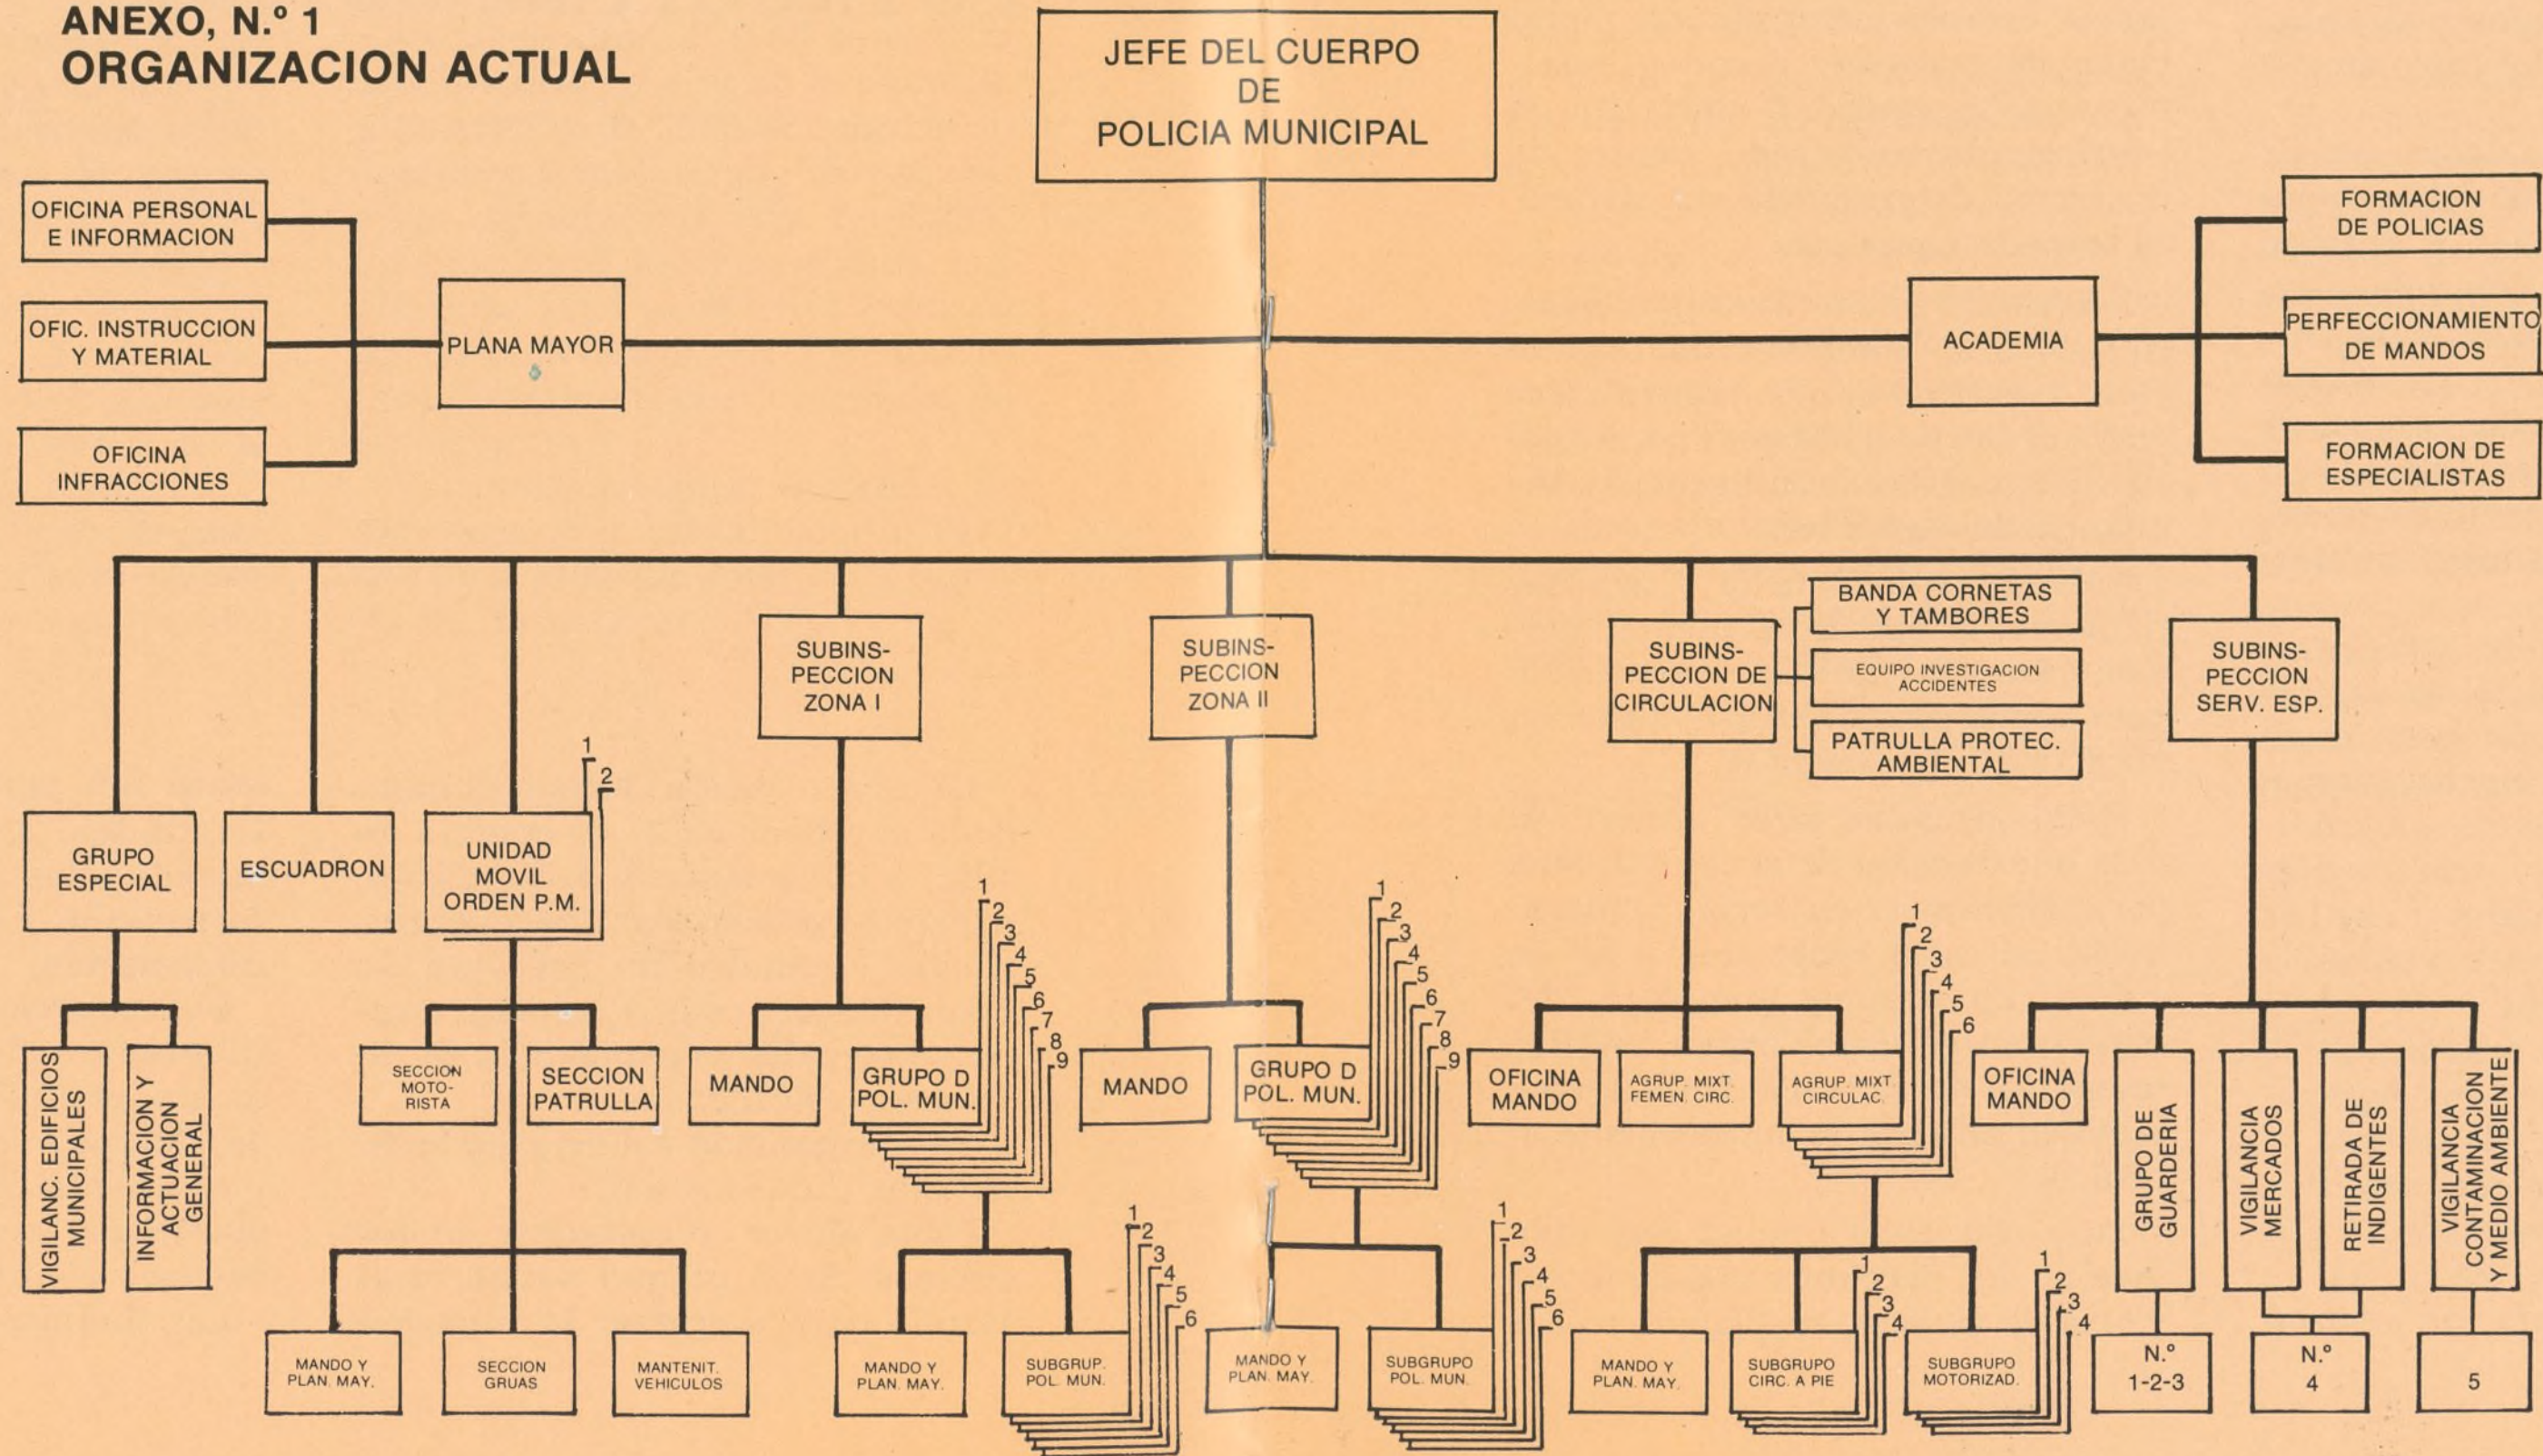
ANEXO, N.º 1
ORGANIZACION ACTUAL

JEFE DEL CUERPO DE POLICIA MUNICIPAL

OFICINA PERSONAL E INFORMACION

OFIC. INSTRUCCION Y MATERIAL

OFICINA INFRACCIONES

PLANA MAYOR

ACADEMIA

FORMACION DE POLICIAS

PERFECCIONAMIENTO DE MANDOS

FORMACION DE ESPECIALISTAS

GRUPO ESPECIAL

ESCUADRON

UNIDAD MOVIL ORDEN P.M.

1 2

SUBINS-PECCION ZONA I

SUBINS-PECCION ZONA II

SUBINS-PECCION DE CIRCULACION

BANDA CORNETAS Y TAMBORES

EQUIPO INVESTIGACION ACCIDENTES

PATRULLA PROTEC. AMBIENTAL

SUBINS-PECCION SERV. ESP.

VIGILANC. EDIFICIOS MUNICIPALES

INFORMACION Y ACTUACION GENERAL

SECCION MOTO-RISTA

SECCION PATRULLA

MANDO

GRUPO D POL. MUN.

1 2 3 4 5 6 7 8 9

MANDO

GRUPO D POL. MUN.

1 2 3 4 5 6 7 8 9

OFICINA MANDO

AGRUP. MIXT. FEMEN. CIRC.

AGRUP. MIXT. CIRCULAC.

1 2 3 4 5 6

OFICINA MANDO

GRUPO DE GUARDERIA

VIGILANCIA MERCADOS

RETIRADA DE INDIGENTES

VIGILANCIA CONTAMINACION Y MEDIO AMBIENTE

MANDO Y PLAN. MAY.

SECCION GRUAS

MANTENIT. VEHICULOS

MANDO Y PLAN. MAY.

SUBGRUP. POL. MUN.

1 2 3 4 5 6

MANDO Y PLAN. MAY.

SUBGRUPO POL. MUN.

1 2 3 4 5 6

MANDO Y PLAN. MAY.

SUBGRUPO CIRC. A PIE

1 2 3 4

SUBGRUPO MOTORIZAD.

1 2 3 4

N.º 1-2-3

N.º 4

5